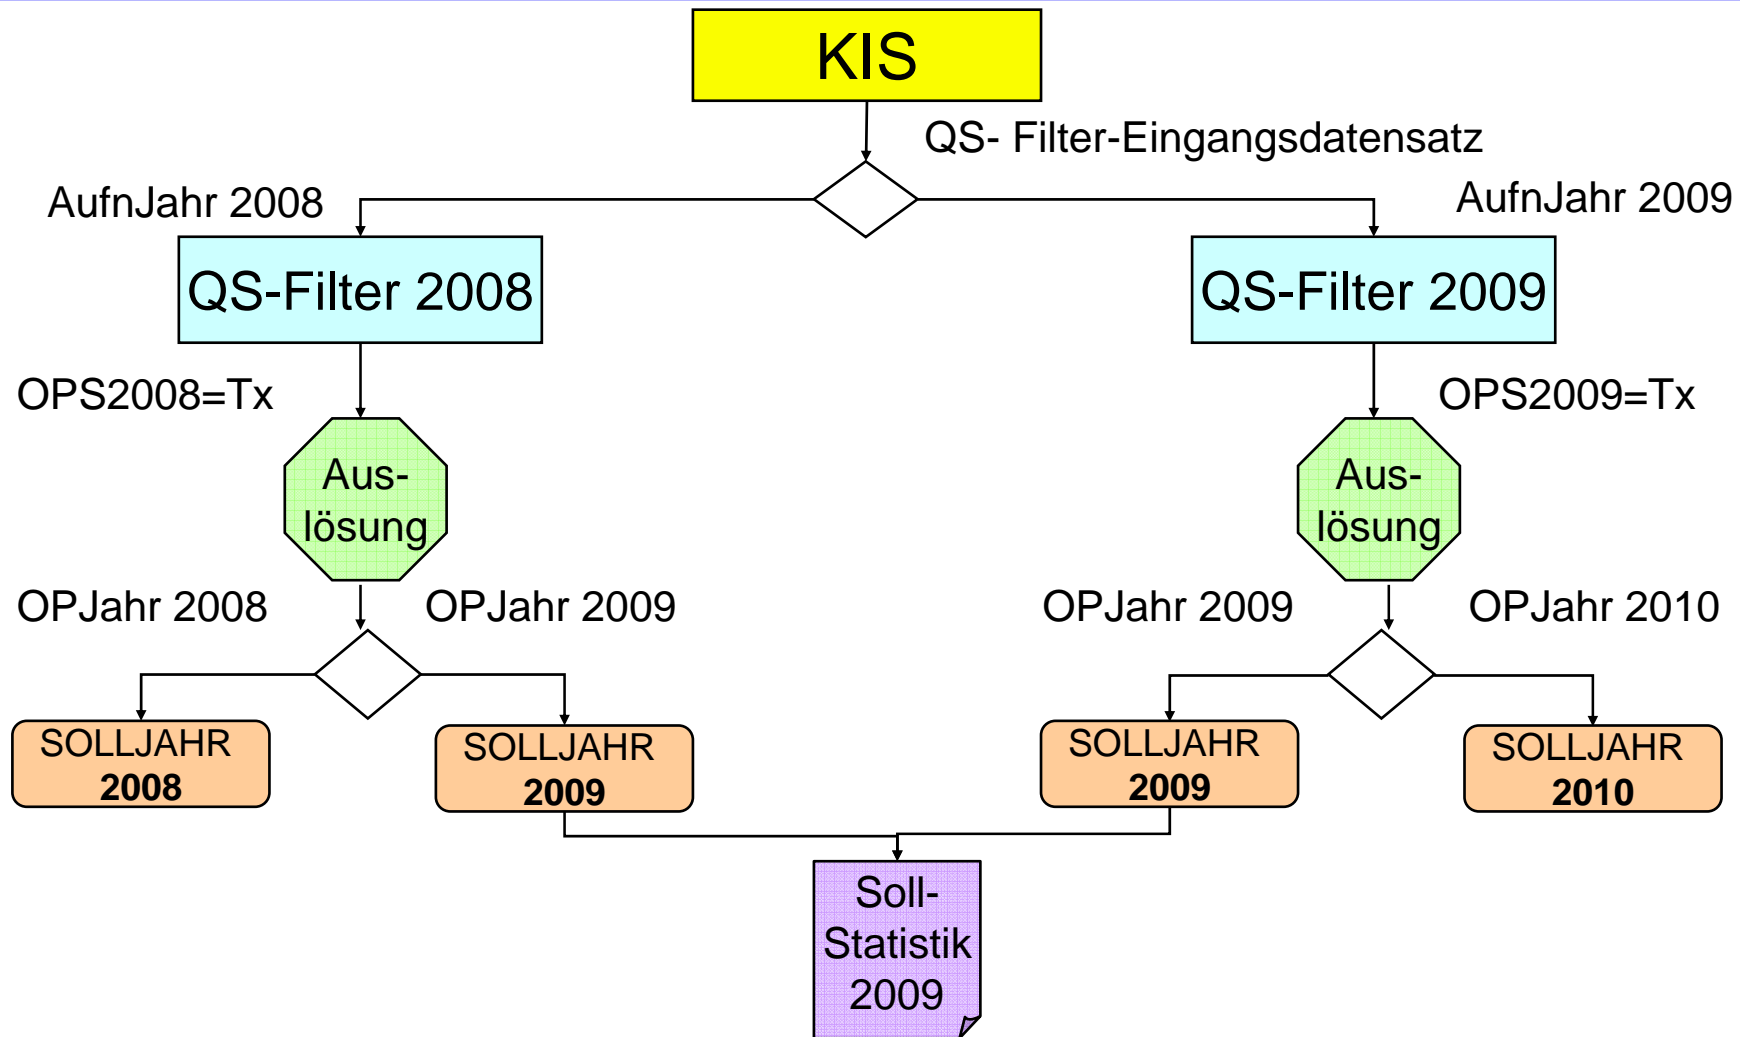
KIS

QS- Filter-Eingangsdatensatz

AufnJahr 2008

AufnJahr 2009

QS-Filter 2008

QS-Filter 2009

OPS2008=Tx

OPS2009=Tx

Aus-lösung

Aus-lösung

OPJahr 2008

OPJahr 2009

OPJahr 2009

OPJahr 2010

SOLLJAHR **2008**

SOLLJAHR **2009**

SOLLJAHR **2009**

SOLLJAHR **2010**

Soll-Statistik 2009